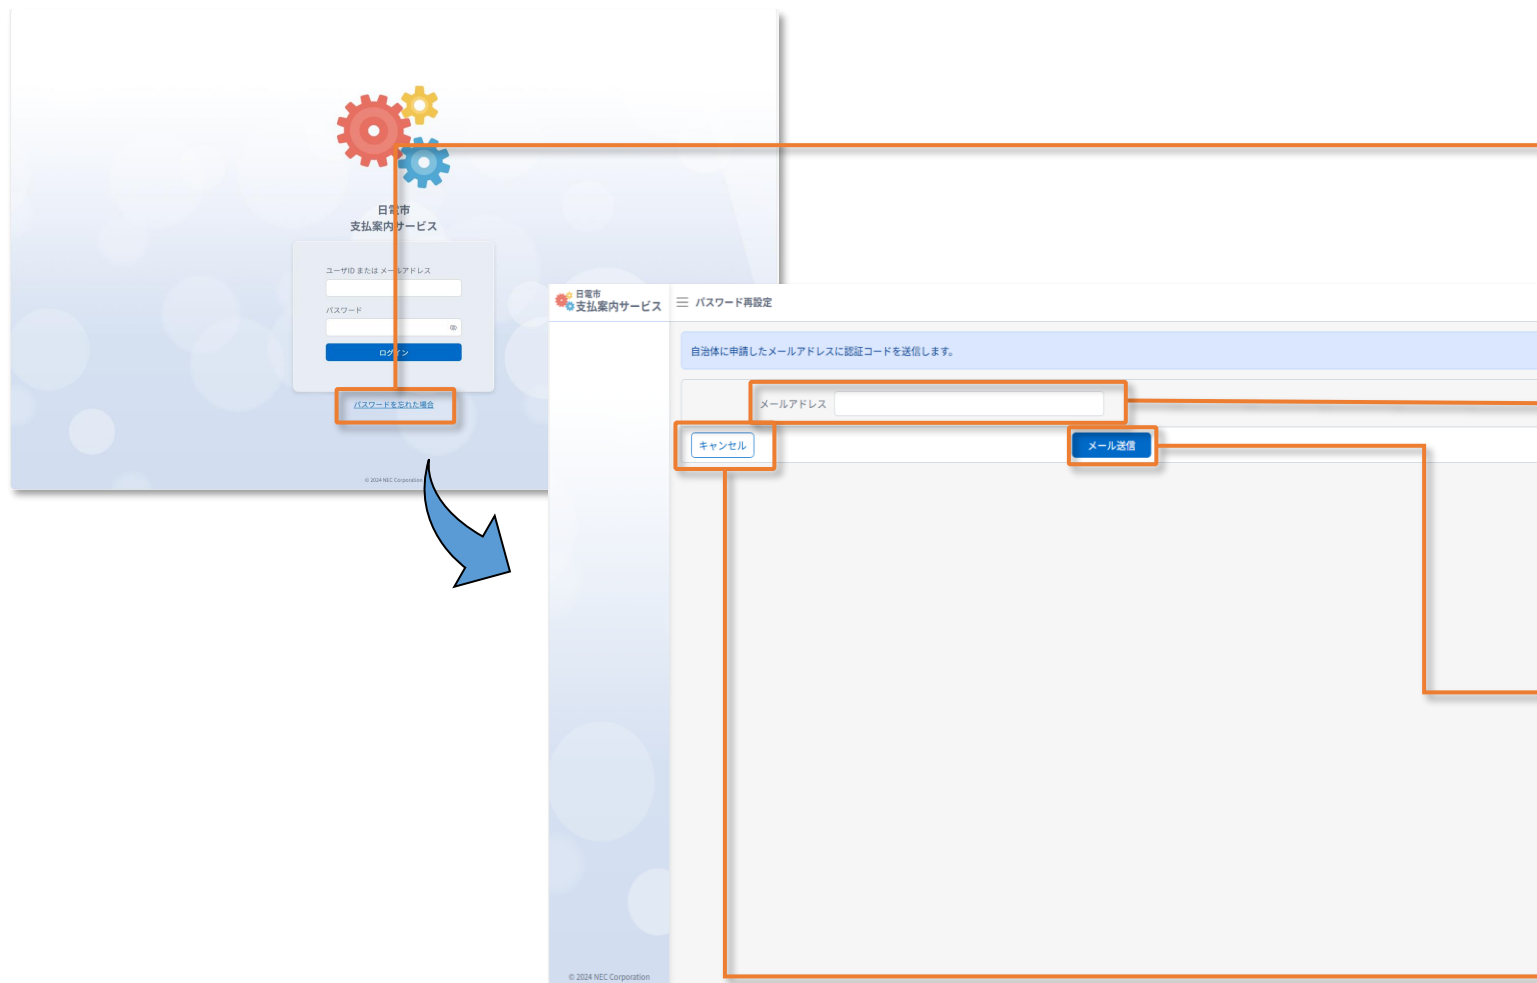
日電市
支払案内サービス

ユーザID または メールアドレス

パスワード

ログイン

パスワードを忘れた場合

© 2024 NEC Corporation

日電市
支払案内サービス

パスワード再設定

自治体に申請したメールアドレスに認証コードを送信します。

メールアドレス

キャンセル

メール送信

© 2024 NEC Corporation